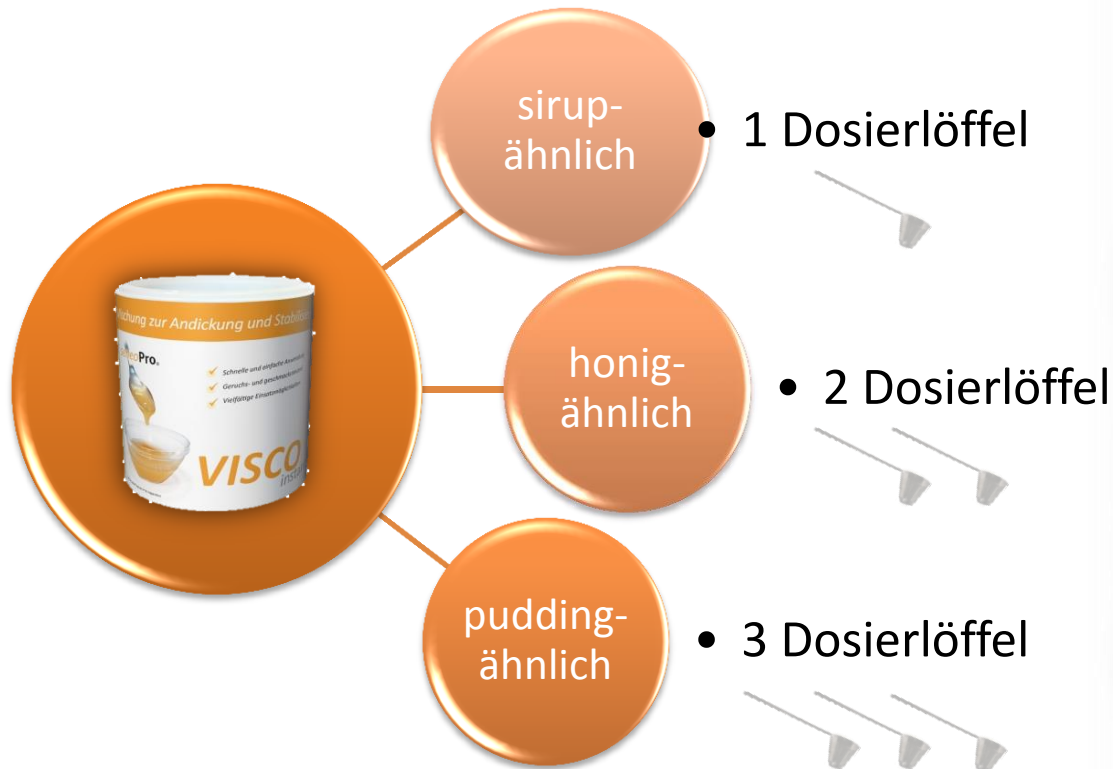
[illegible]chung zur Andickung und Stabili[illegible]

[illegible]Pro

Schnelle und einfache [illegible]
Geruchs- und geschmack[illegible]
Vielfältige Einsatzmöglichkeiten

VISCO
insta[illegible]

sirup-
ähnlich

• 1 Dosierlöffel

honig-
ähnlich

• 2 Dosierlöffel

pudding-
ähnlich

• 3 Dosierlöffel